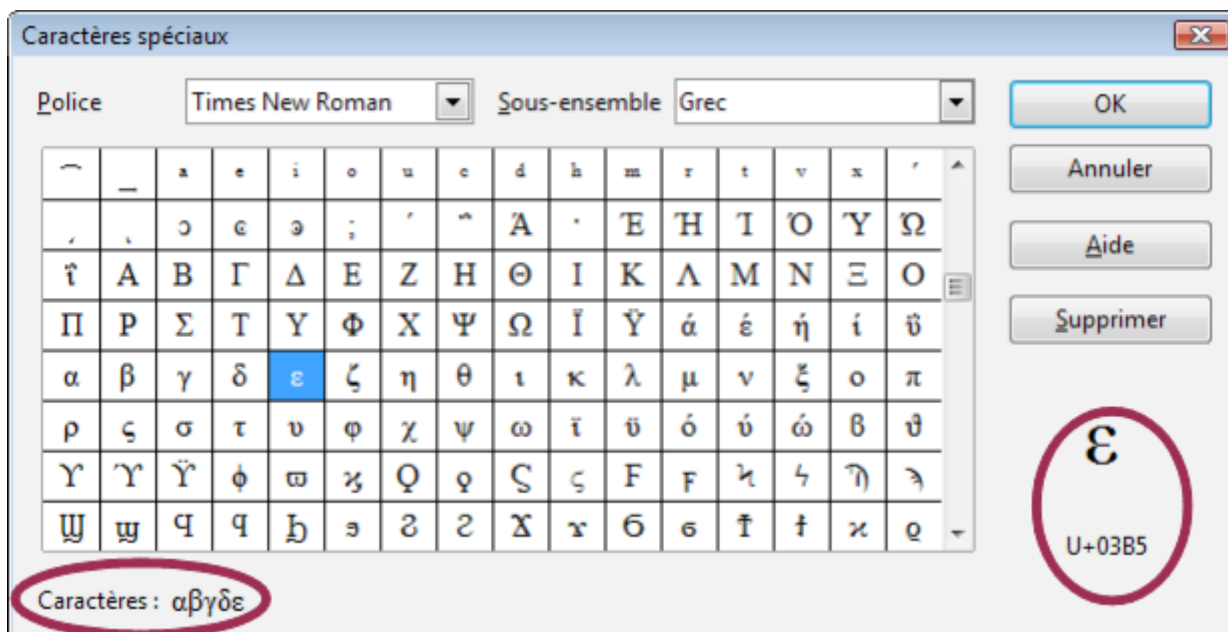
Caractères spéciaux

Police Times New Roman Sous-ensemble Grec

OK
Annuler
Aide
Supprimer

| ͡ | _ | a | e | i | o | u | c | d | h | m | r | t | v | x | ʹ |
|---|---|---|---|---|---|---|---|---|---|---|---|---|---|---|---|
| ͵ | ͺ | ͻ | ͼ | ͽ | ; | ΄ | ΅ | Ά | · | Έ | Ή | Ί | Ό | Ύ | Ώ |
| ΐ | Α | Β | Γ | Δ | Ε | Ζ | Η | Θ | Ι | Κ | Λ | Μ | Ν | Ξ | Ο |
| Π | Ρ | Σ | Τ | Υ | Φ | Χ | Ψ | Ω | Ϊ | Ϋ | ά | έ | ή | ί | ΰ |
| α | β | γ | δ | ε | ζ | η | θ | ι | κ | λ | μ | ν | ξ | ο | π |
| ρ | ς | σ | τ | υ | φ | χ | ψ | ω | ϊ | ϋ | ό | ύ | ώ | ϐ | ϑ |
| ϒ | ϓ | ϔ | ϕ | ϖ | ϗ | Ϙ | ϙ | Ϛ | ϛ | Ϝ | ϝ | Ϟ | ϟ | Ϡ | ϡ |
| Ϣ | ϣ | Ϥ | ϥ | Ϧ | ϧ | Ϩ | ϩ | Ϫ | ϫ | Ϭ | ϭ | Ϯ | ϯ | ϰ | ϱ |

ε
U+03B5

Caractères : αβγδε